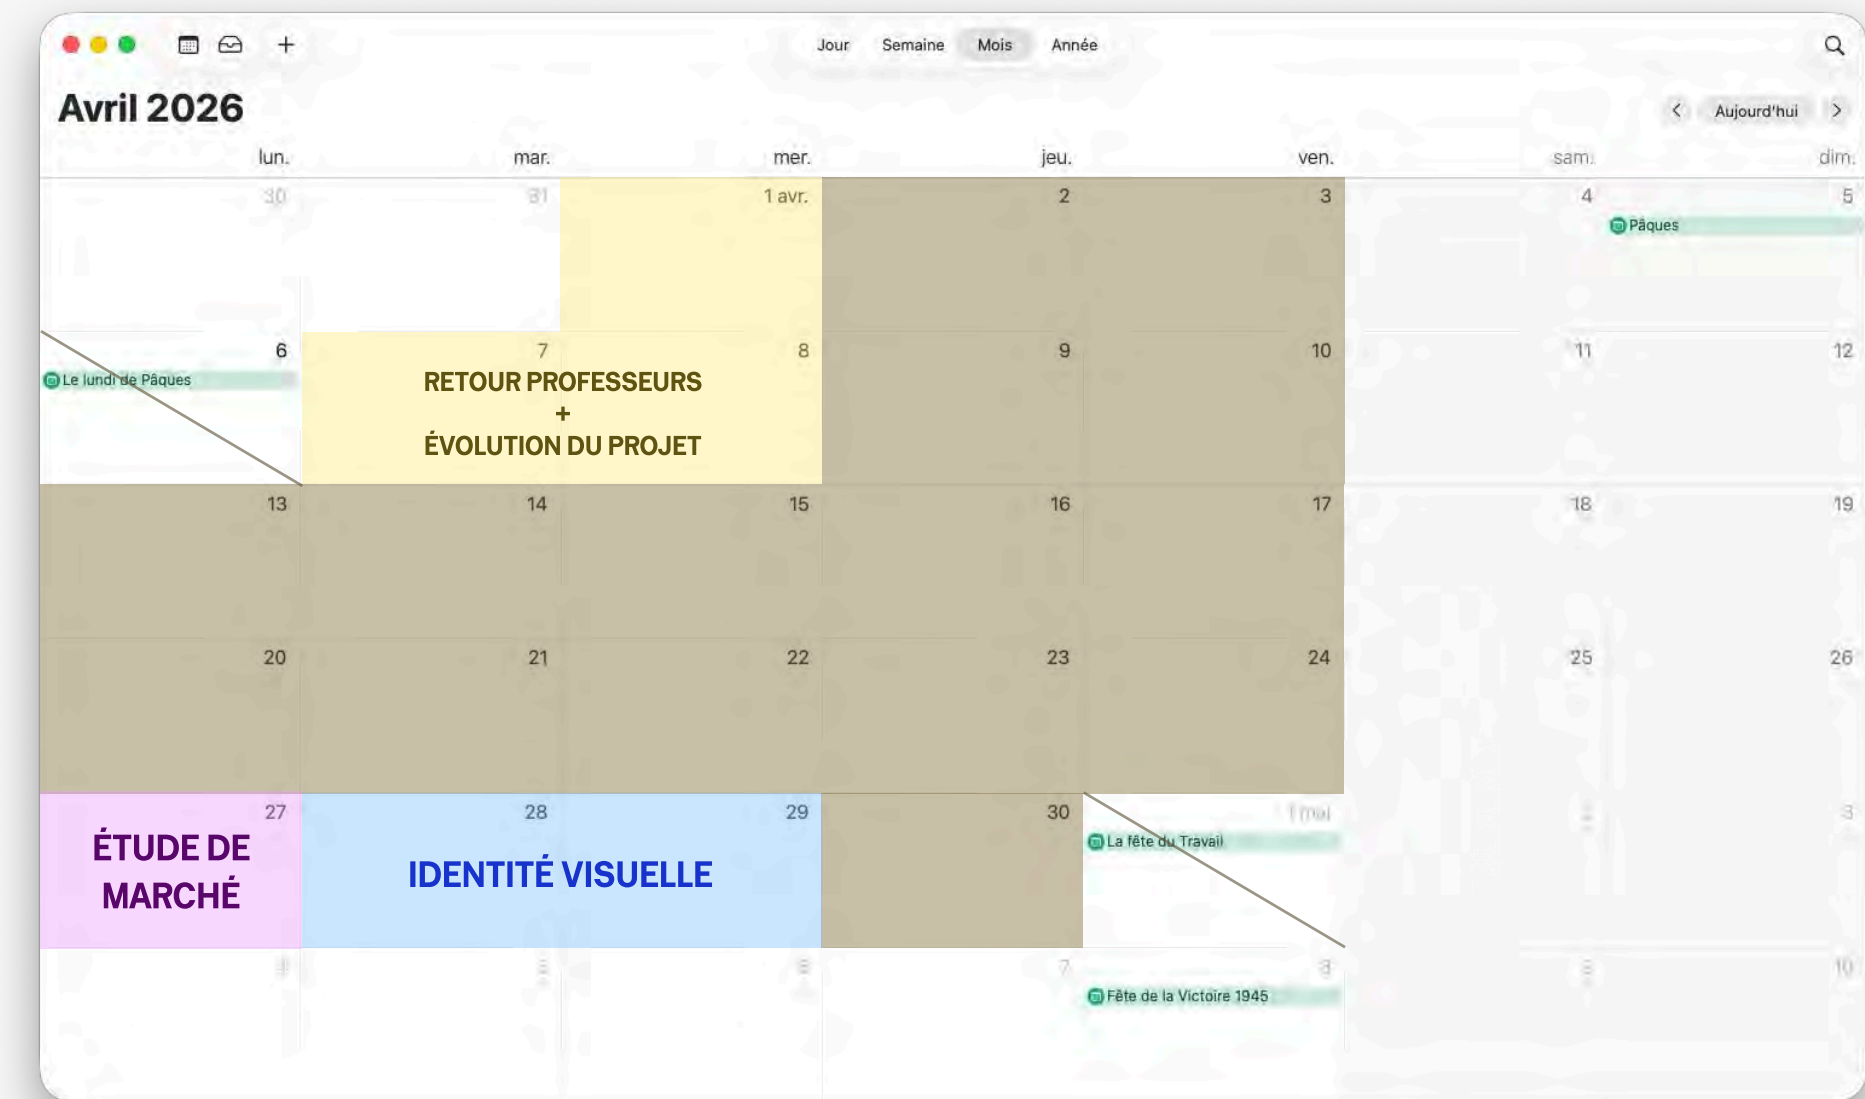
Jour Semaine Mois Année

Avril 2026

Aujourd'hui

| lun. | mar. | mer. | jeu. | ven. | sam. | dim. |
|---|---|---|---|---|---|---|
| 30 | 31 | 1 avr. | 2 | 3 | 4 | 5 Pâques |
| 6 Le lundi de Pâques | 7 | 8 | 9 | 10 | 11 | 12 |
| 13 | 14 | 15 | 16 | 17 | 18 | 19 |
| 20 | 21 | 22 | 23 | 24 | 25 | 26 |
| 27 | 28 | 29 | 30 | 1 mai La fête du Travail | 2 | 3 |
| 4 | 5 | 6 | 7 | 8 Fête de la Victoire 1945 | 9 | 10 |

RETOUR PROFESSEURS
+
ÉVOLUTION DU PROJET

ÉTUDE DE MARCHÉ

IDENTITÉ VISUELLE